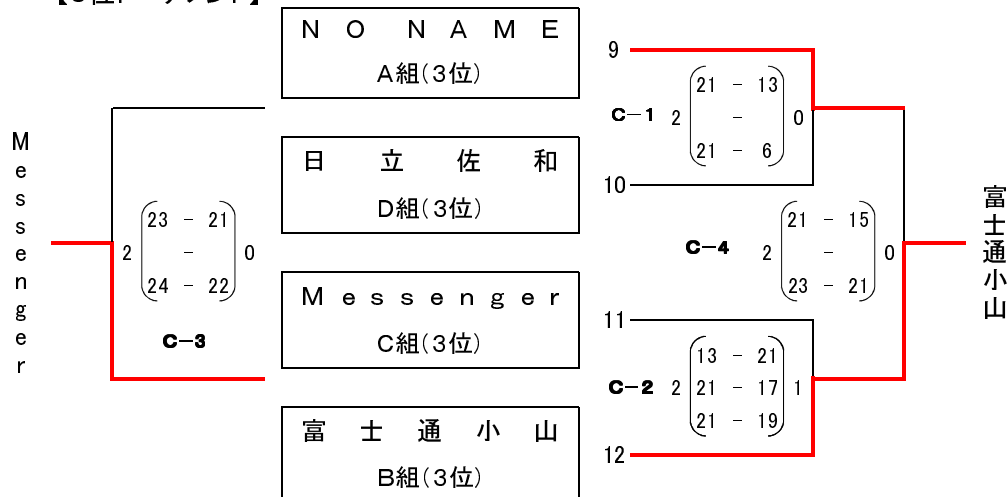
【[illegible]】

NO NAME
A組(3位)

日立佐和
D組(3位)

Messenger
C組(3位)

富士通小山
B組(3位)

Messenger

2 $\begin{pmatrix} 23 - 21 \\ - \\ 24 - 22 \end{pmatrix}$ 0

C−3

9

C−1 2 $\begin{pmatrix} 21 - 13 \\ - \\ 21 - 6 \end{pmatrix}$ 0

10

C−4 2 $\begin{pmatrix} 21 - 15 \\ - \\ 23 - 21 \end{pmatrix}$ 0

11

C−2 2 $\begin{pmatrix} 13 - 21 \\ 21 - 17 \\ 21 - 19 \end{pmatrix}$ 1

12

富士通小山